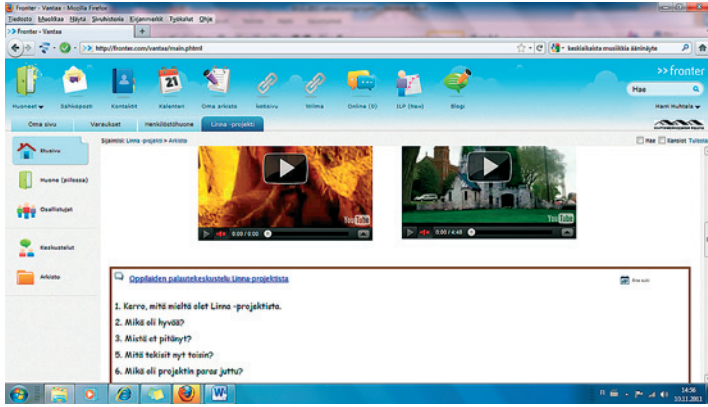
Fronter - Vantaa - Mozilla Firefox

Tiedosto Muokkaa Näytä Sivuhistoria Kirjanmerkit Työkalut Ohje

>> Fronter - Vantaa

http://fronter.com/vantaa/main.phtml

keskiaikaista musiikkia ääninäyte

>> fronter

Huoneet Sähköposti Kontaktit Kalenteri Oma arkisto Linkit Wilma Online (5) ILP (New) Blogi

Hae

Hami Huhtala

Oma sivu Varaukset Henkilöstöhuone Linna -projekti

Sijainti: Linna -projekti > Arkisto

Hae Kansiot Tulosta

Etusivu

Huone (piilossa)

Osallistujat

Keskustelut

Arkisto

0:00 / 0:00

0:00 / 4:48

Oppilaiden palautekeskustelu Linna-projektista

Ano auki

1. Kerro, mitä mieltä olet Linna -projektista.

2. Mikä oli hyvää?

3. Mistä et pitänyt?

5. Mitä tekisit nyt toisin?

6. Mikä oli projektin paras juttu?

FI

14:56
10.11.2011